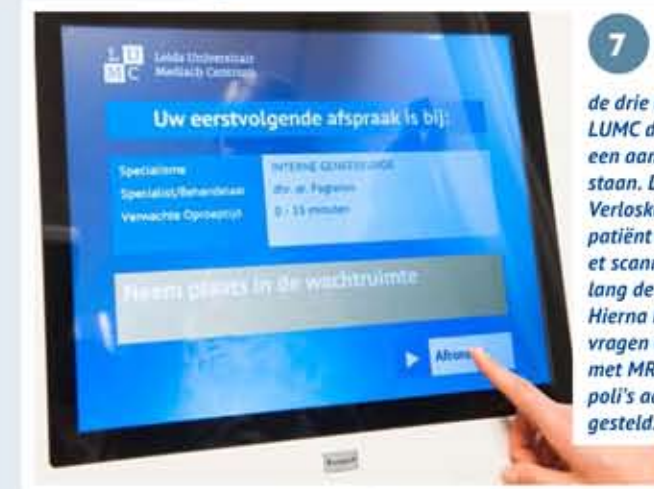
Leids Universitair Medisch Centrum

LU MC

Uw eerstvolgende afspraak is bij:

| Specialisme | INTERNE GENEESKUNDE |
|---|---|
| Specialist/Behandelaar | drs. st. Fagenus |
| Verwachte Oproeptijd | 0 - 15 minuten |

Neem plaats in de wachtruimte

Afsluiten

7

de drie
LUMC d
een aan
staan. L
Verloskı
patiënt
et scanı
lang de
Hierna i
vragen
met MR
poli's ac
gesteld.